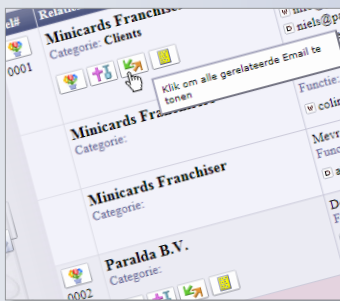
el# | Relati
0001
Minicards Franchiser
Categorie: Clients
Klik om alle gerelateerde Email te tonen
niels@p
Functie:
colin
Minicards Franchiser
Mevr
Func
Minicards Franchiser
Categorie:
Categorie:
Paralda B.V.
Categorie:
0002